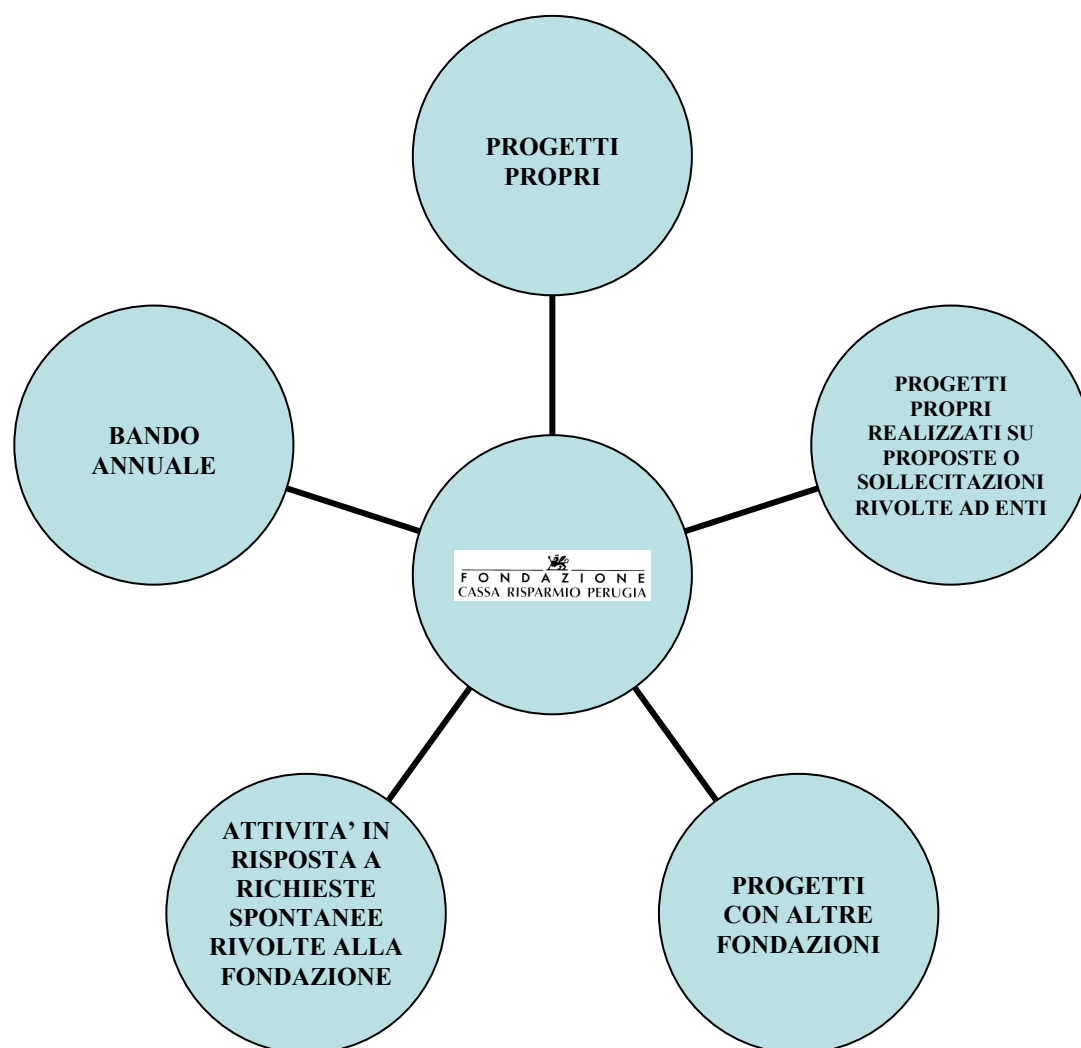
PROGETTI PROPRI

BANDO ANNUALE

FONDAZIONE
CASSA RISPARMIO PERUGIA

PROGETTI PROPRI REALIZZATI SU PROPOSTE O SOLLECITAZIONI RIVOLTE AD ENTI

ATTIVITA' IN RISPOSTA A RICHIESTE SPONTANEE RIVOLTE ALLA FONDAZIONE

PROGETTI CON ALTRE FONDAZIONI